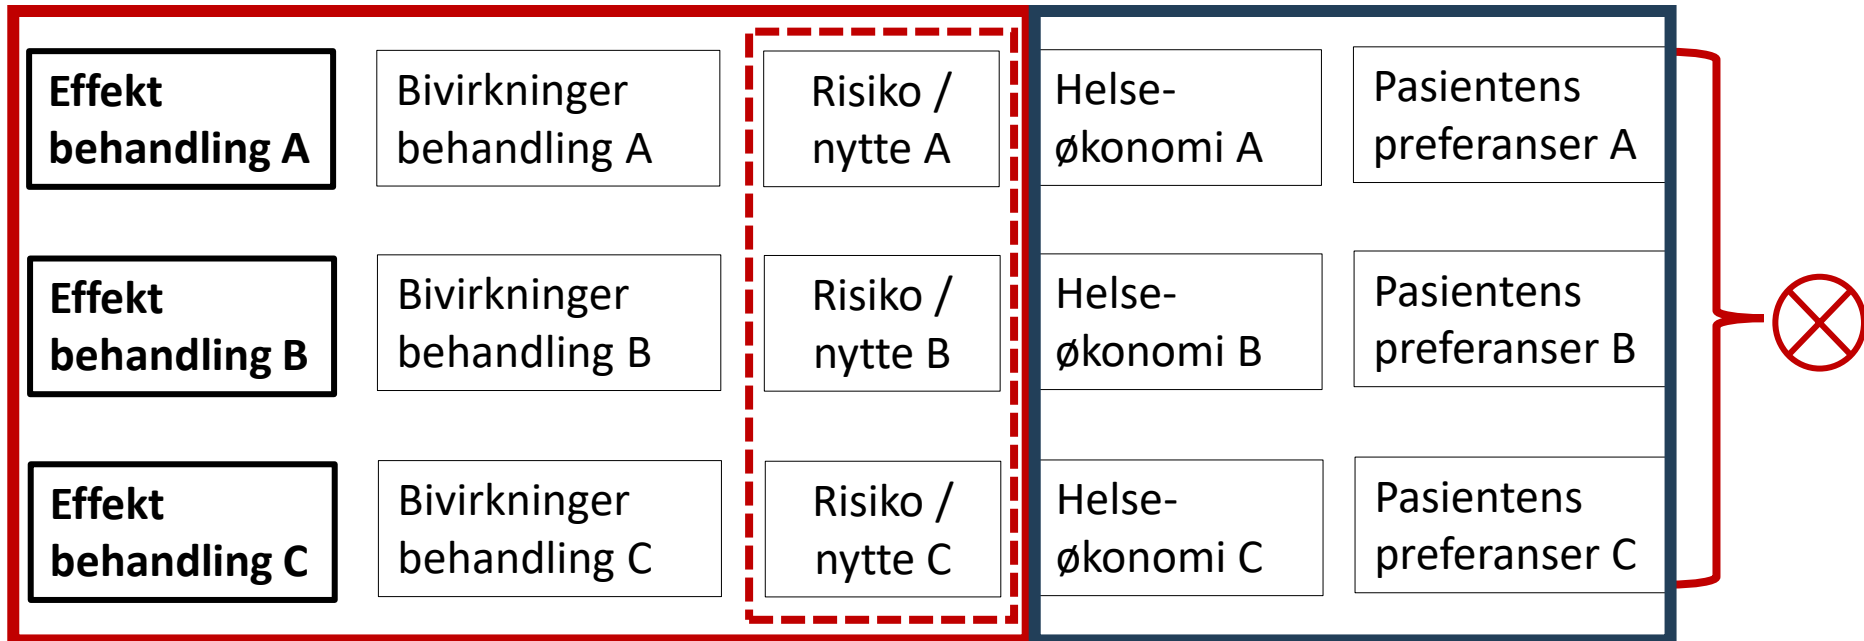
Effekt behandling A

Bivirkninger behandling A

Risiko / nytte A

Helse-økonomi A

Pasientens preferanser A

Effekt behandling B

Bivirkninger behandling B

Risiko / nytte B

Helse-økonomi B

Pasientens preferanser B

Effekt behandling C

Bivirkninger behandling C

Risiko / nytte C

Helse-økonomi C

Pasientens preferanser C